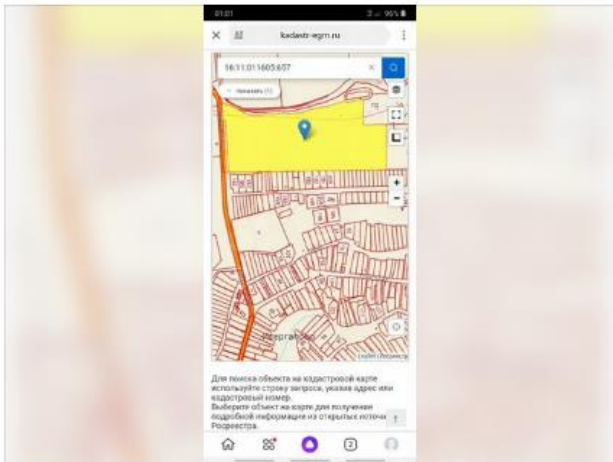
01:01
96%
kadastr-egrn.ru
16:11:011605:657
Показать (1)
+
−
Для поиска объекта на кадастровой карте используйте строку запроса, указав адрес или кадастровый номер.
Выберите объект на карте для получения подробной информации из открытых источн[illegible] Росреестра.